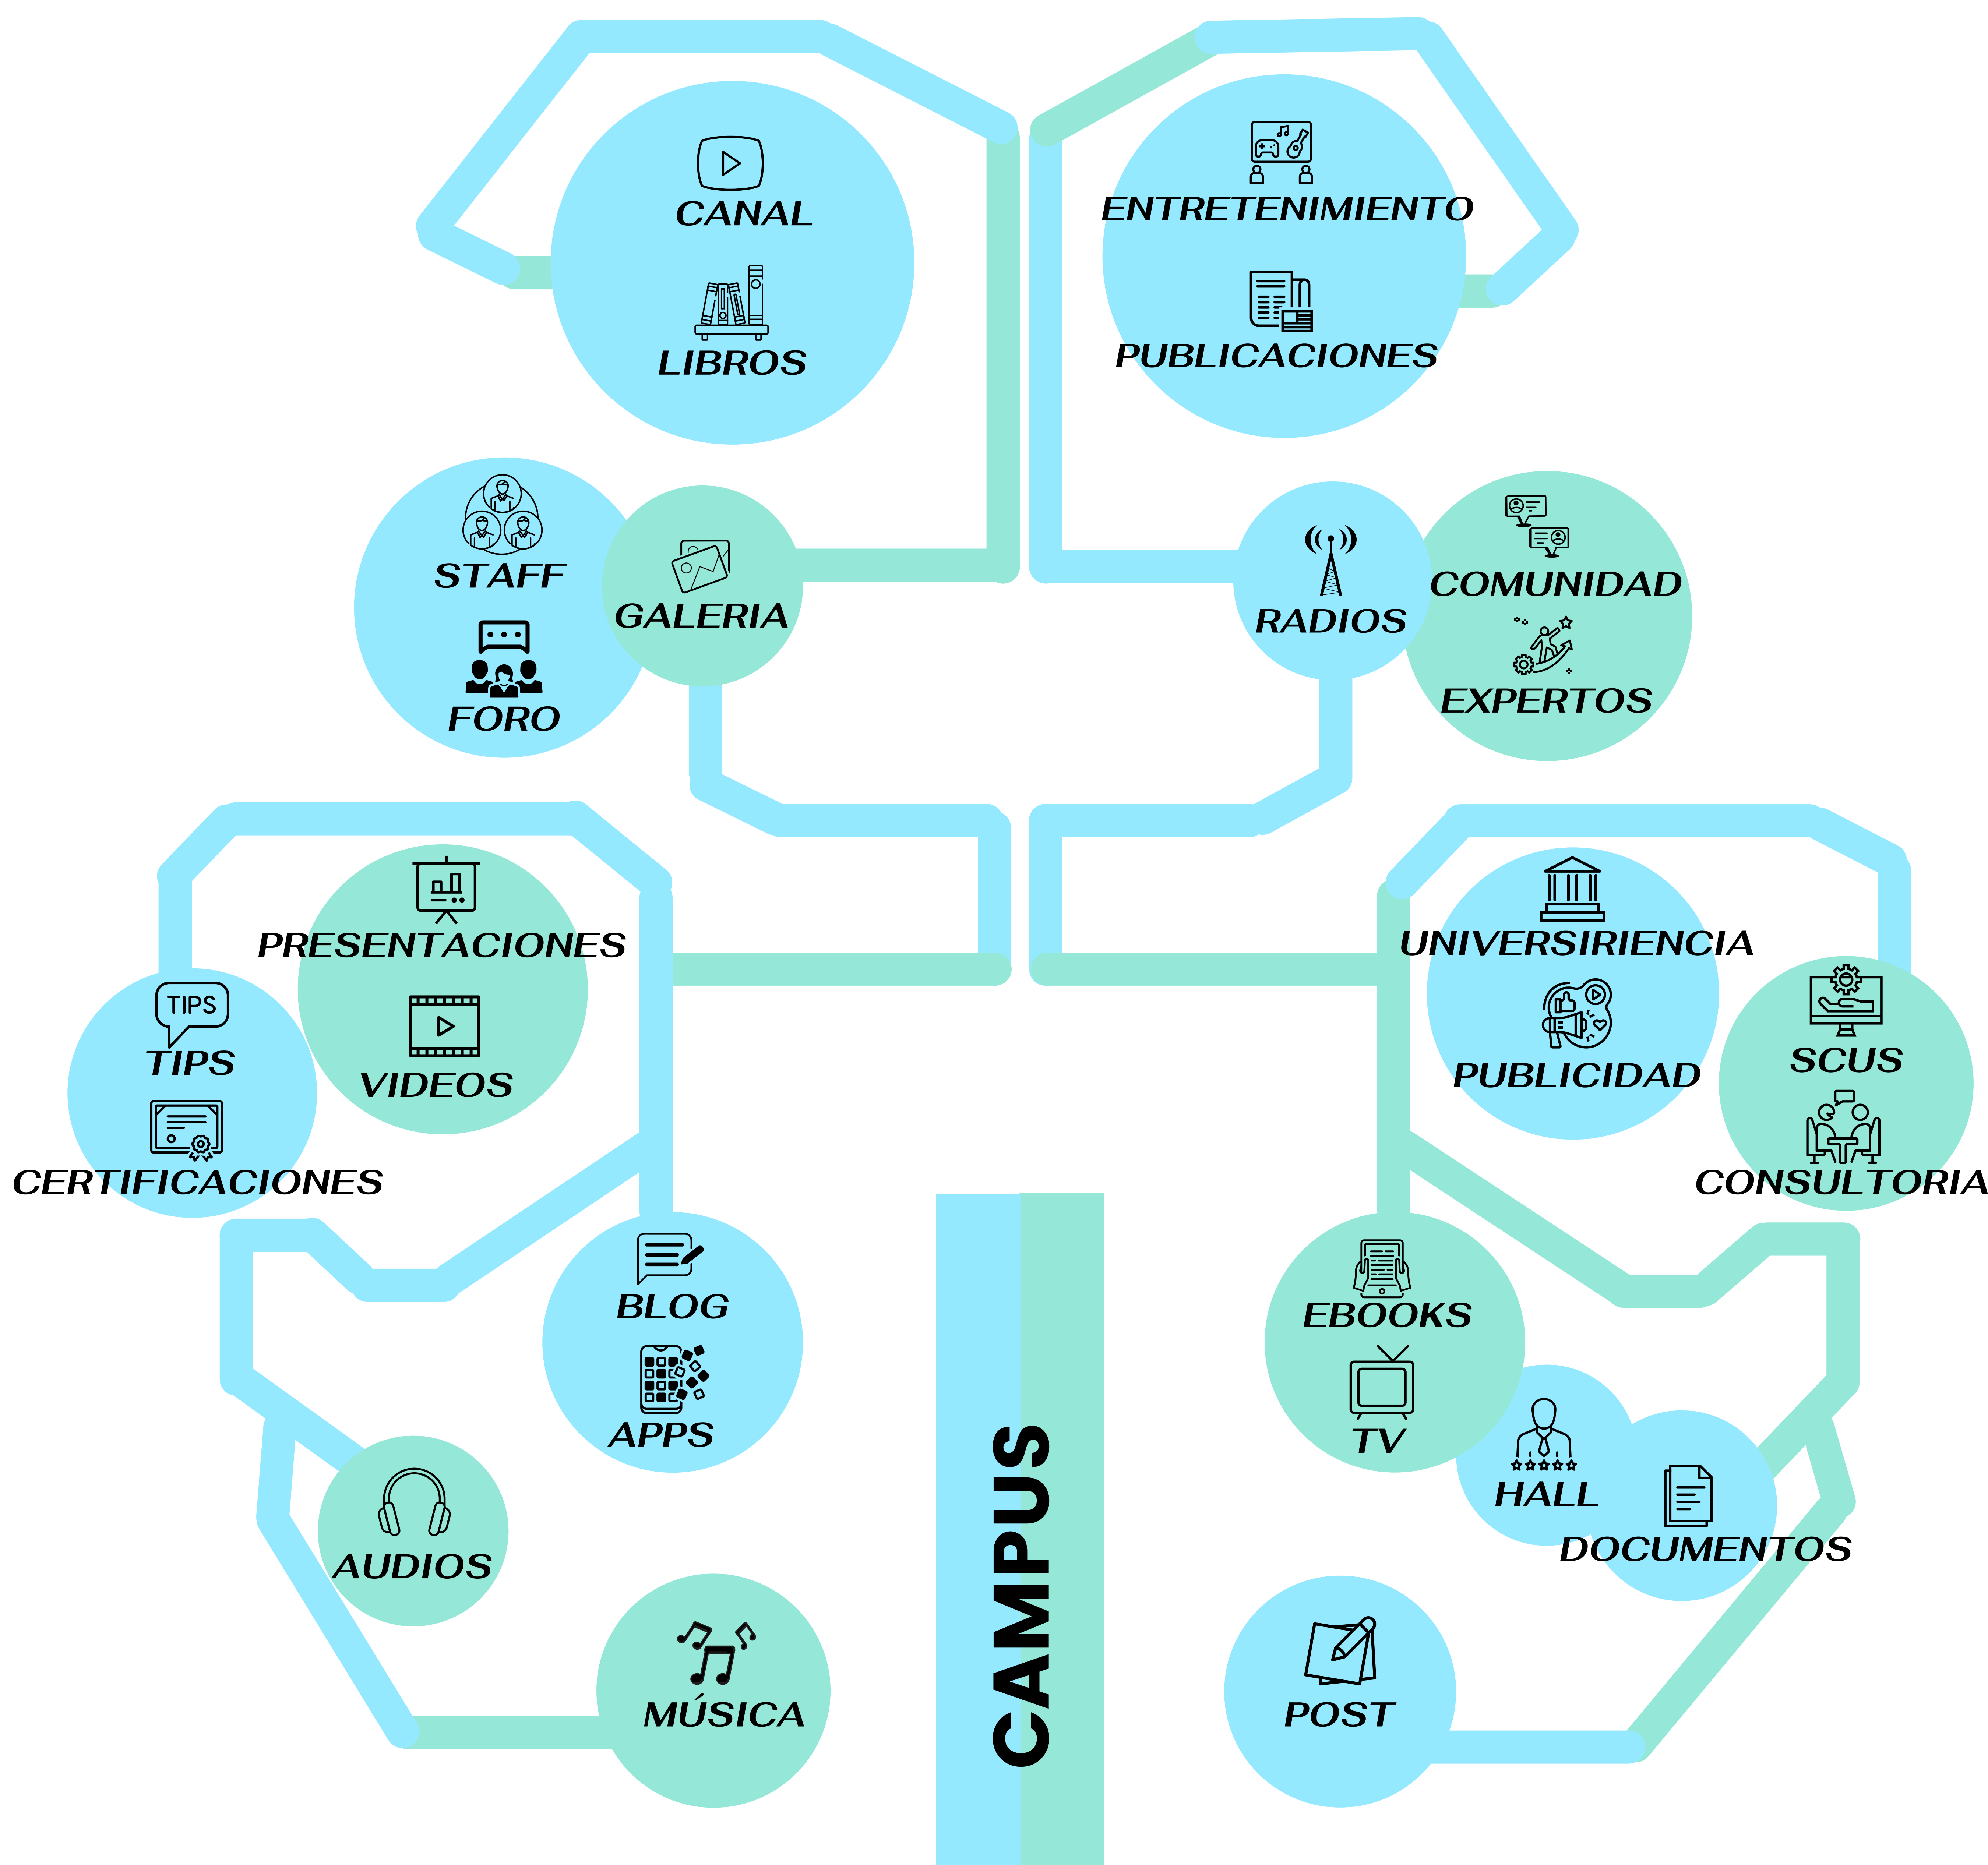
CANAL
LIBROS
ENTRETENIMIENTO
PUBLICACIONES
STAFF
FORO
GALERIA
RADIOS
COMUNIDAD
EXPERTOS
PRESENTACIONES
VIDEOS
TIPS
TIPS
CERTIFICACIONES
UNIVERSIRIENCIA
PUBLICIDAD
SCUS
CONSULTORIA
BLOG
APPS
EBOOKS
TV
HALL
DOCUMENTOS
AUDIOS
MÚSICA
POST
CAMPUS